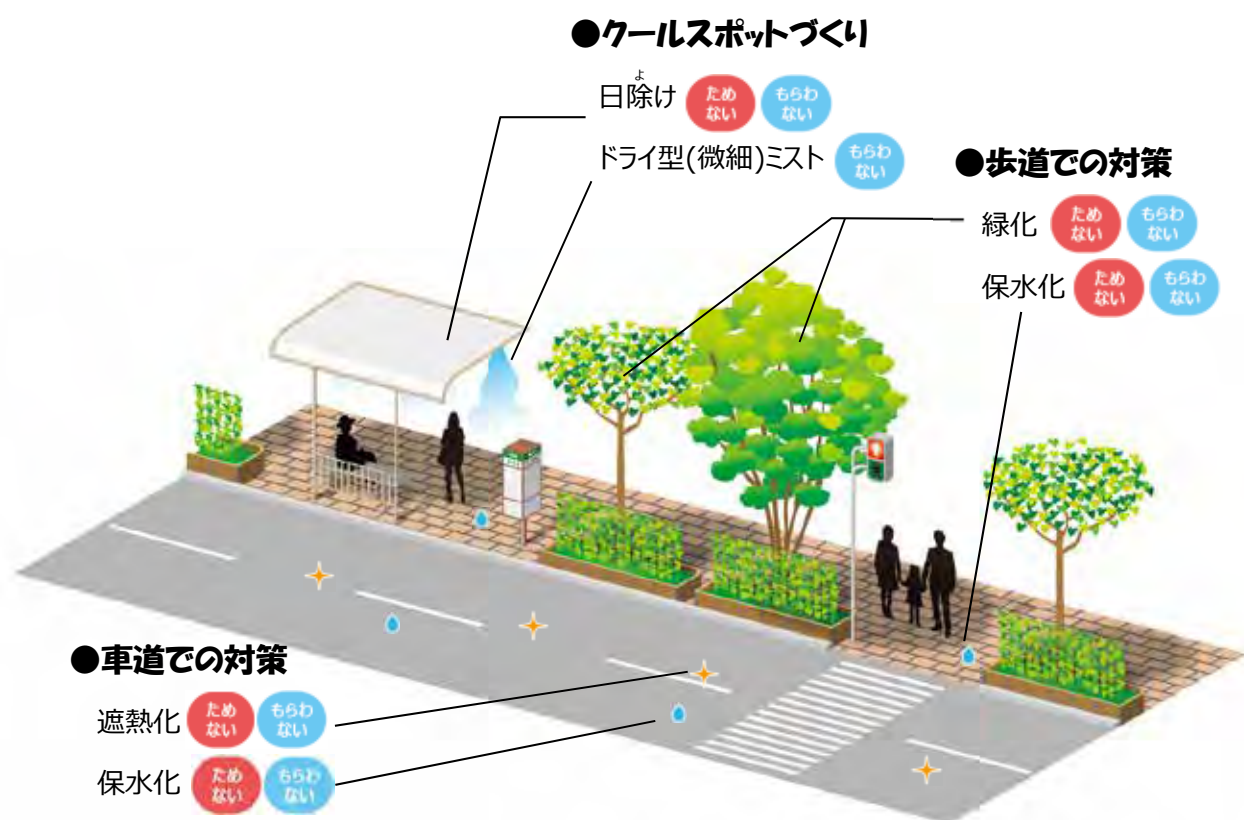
●クールスポットづくり

日除(よ)け ためない もらわない

ドライ型(微細)ミスト もらわない

●歩道での対策

緑化 ためない もらわない

保水化 ためない もらわない

●車道での対策

遮熱化 ためない もらわない

保水化 ためない もらわない